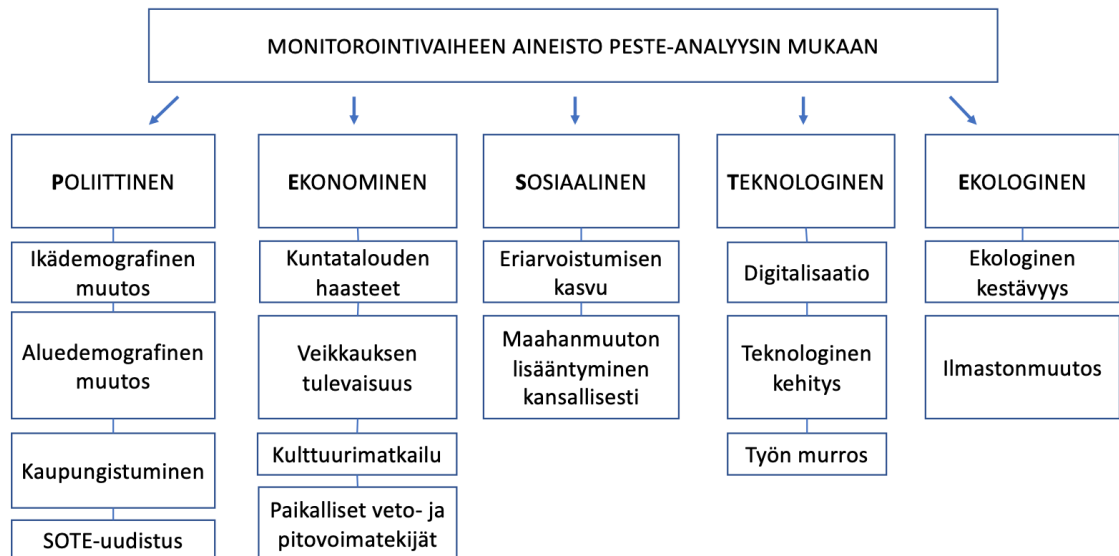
MONITOROINTIVAIHEEN AINEISTO PESTE-ANALYYSIN MUKAAN

POLIITTINEN

Ikädemografinen muutos

Aluedemografinen muutos

Kaupungistuminen

SOTE-uudistus

EKONOMINEN

Kuntatalouden haasteet

Veikkauksen tulevaisuus

Kulttuurimatkailu

Paikalliset veto- ja pitovoimatekijät

SOSIAALINEN

Eriarvoistumisen kasvu

Maahanmuuton lisääntyminen kansallisesti

TEKNOLOGINEN

Digitalisaatio

Teknologinen kehitys

Työn murros

EKOLOGINEN

Ekologinen kestävyys

Ilmastonmuutos